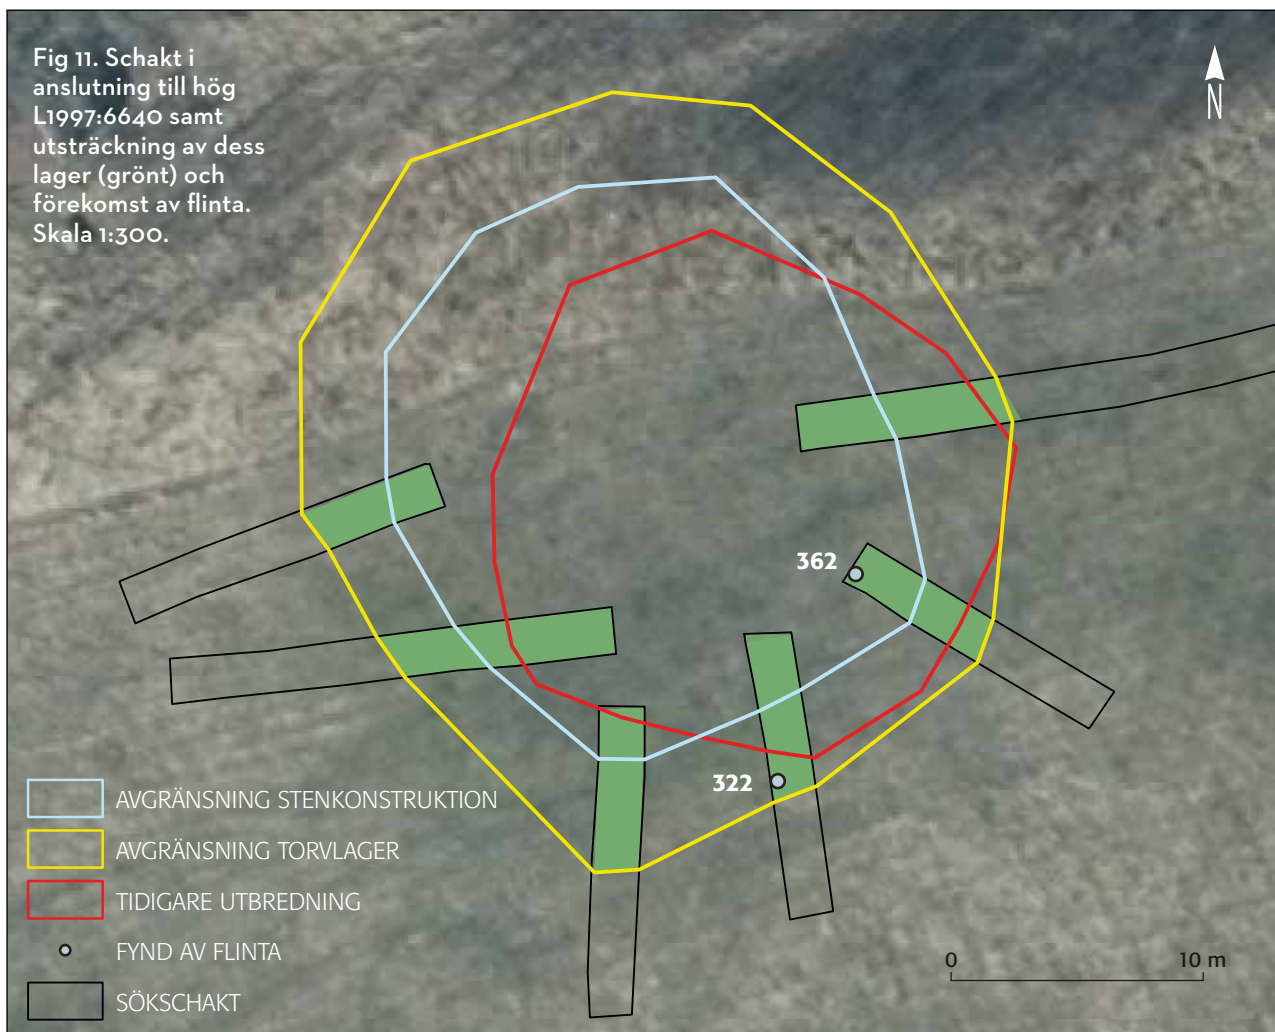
Fig 11. Schakt i anslutning till hög L1997:6640 samt utsträckning av dess lager (grönt) och förekomst av flinta. Skala 1:300.

N

362

322

AVGRÄNSNING STENKONSTRUKTION

AVGRÄNSNING TORVLAGER

TIDIGARE UTBREDNING

FYND AV FLINTA

SÖKSCHAKT

0

10 m